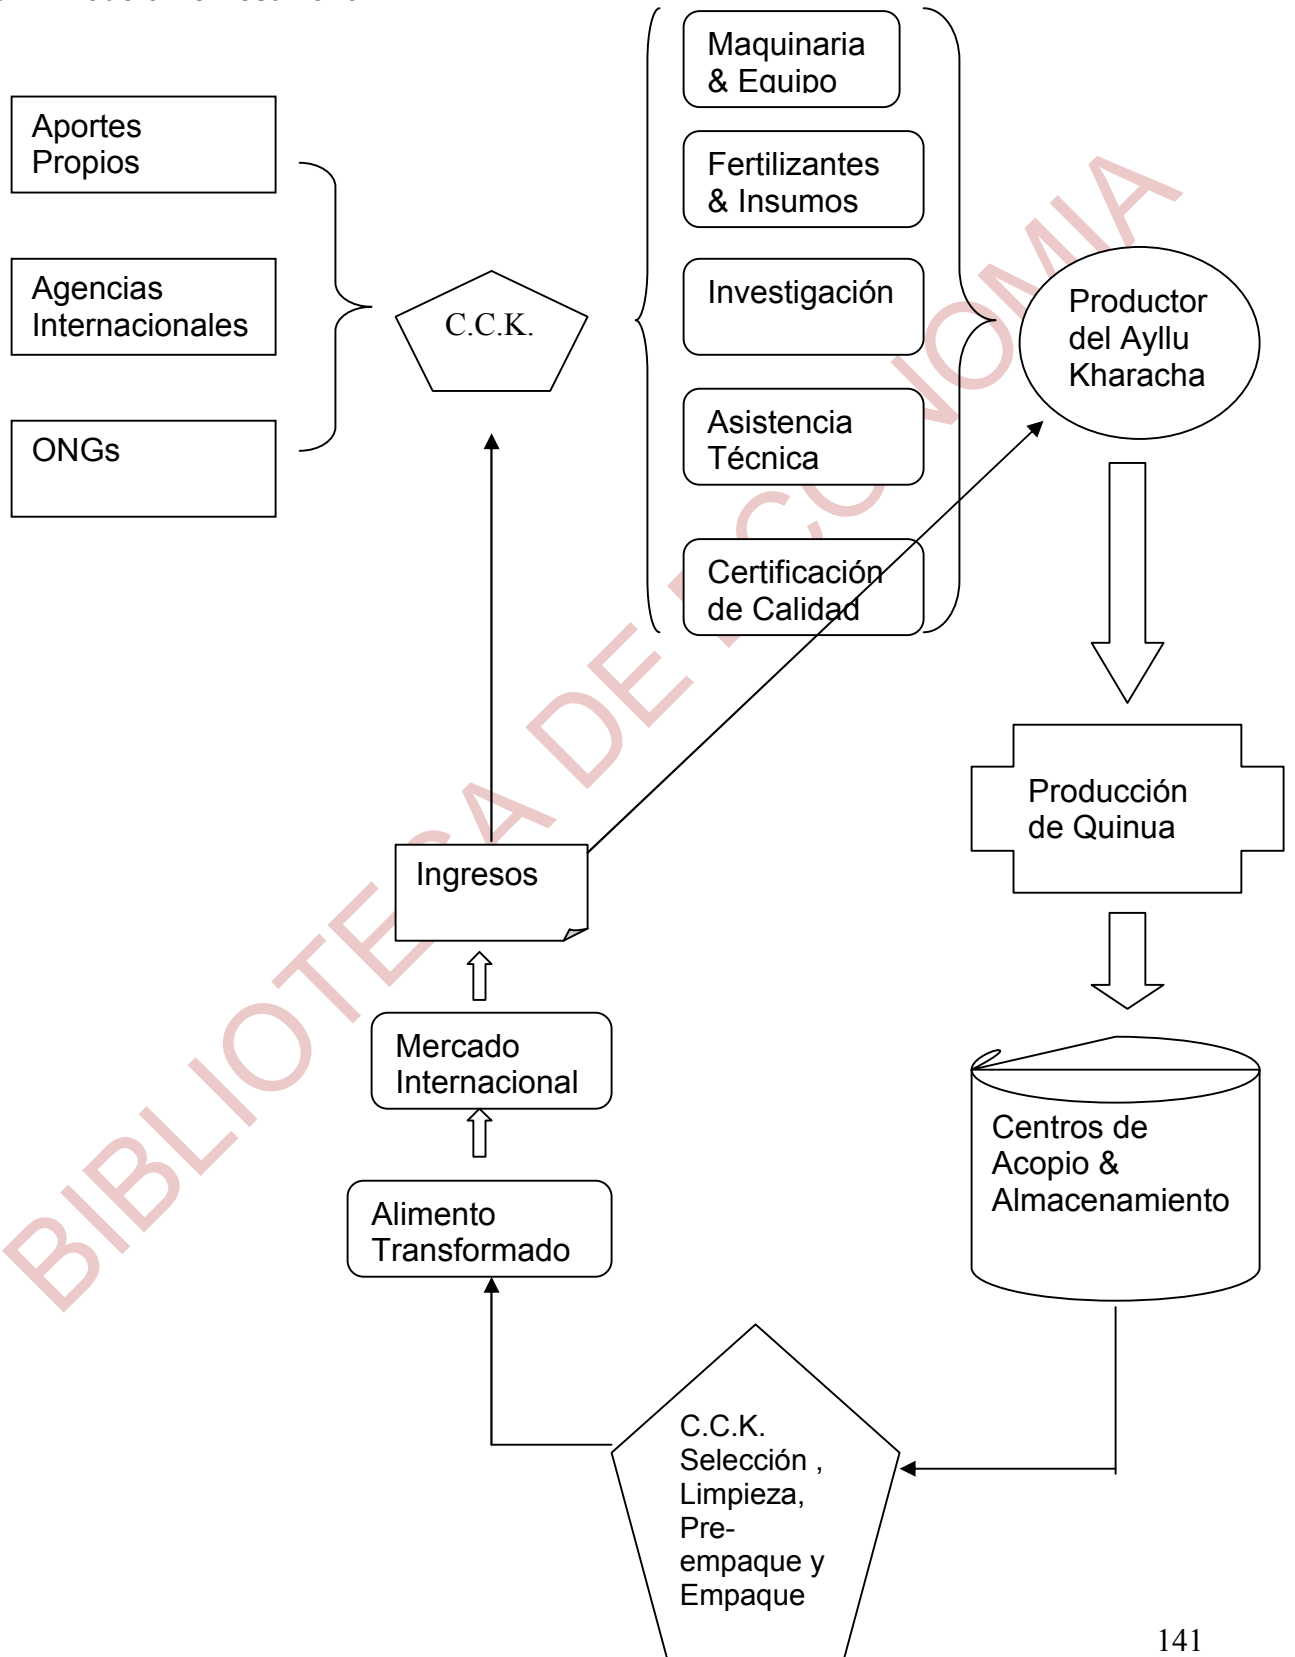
Aportes Propios

Agencias Internacionales

ONGs

C.C.K.

Maquinaria & Equipo

Fertilizantes & Insumos

Investigación

Asistencia Técnica

Certificación de Calidad

Productor del Ayllu Kharacha

Producción de Quinua

Centros de Acopio & Almacenamiento

C.C.K. Selección , Limpieza, Pre-empaque y Empaque

Alimento Transformado

Mercado Internacional

Ingresos

BIBLIOTECA DE ECONOMIA

141